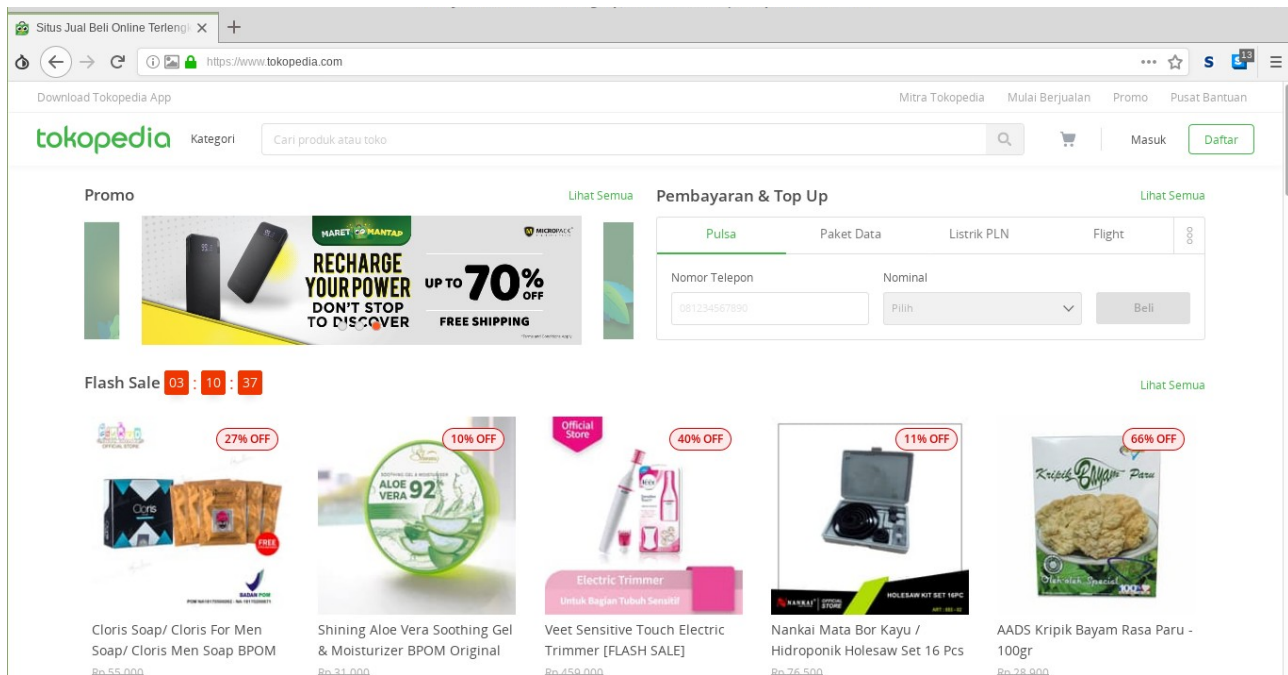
Situs Jual Beli Online Terlengk ×
https://www.tokopedia.com
Download Tokopedia App
Mitra Tokopedia Mulai Berjualan Promo Pusat Bantuan
tokopedia Kategori Cari produk atau toko
Masuk Daftar
Promo
Lihat Semua
MARET MANTAP
MICROPACK
RECHARGE YOUR POWER
DON'T STOP TO DISCOVER
UP TO 70% OFF
FREE SHIPPING
Pembayaran & Top Up
Lihat Semua
Pulsa Paket Data Listrik PLN Flight
Nomor Telepon
081234567890
Nominal
Pilih
Beli
Flash Sale 03 : 10 : 37
Lihat Semua
27% OFF
Cloris
FREE
BADAN POM
10% OFF
ALOE VERA 92%
Official Store
40% OFF
Electric Trimmer
Untuk Bagian Tubuh Sensitif
11% OFF
NANKAI OFFICIAL STORE
HOLESAW KIT SET 16PC
66% OFF
Kripik Bayam Paru
Oleh-oleh Special
Cloris Soap/ Cloris For Men Soap/ Cloris Men Soap BPOM
Rp 55.000
Shining Aloe Vera Soothing Gel & Moisturizer BPOM Original
Rp 31.000
Veet Sensitive Touch Electric Trimmer [FLASH SALE]
Rp 459.000
Nankai Mata Bor Kayu / Hidroponik Holesaw Set 16 Pcs
Rp 76.500
AADS Kripik Bayam Rasa Paru - 100gr
Rp 28.900